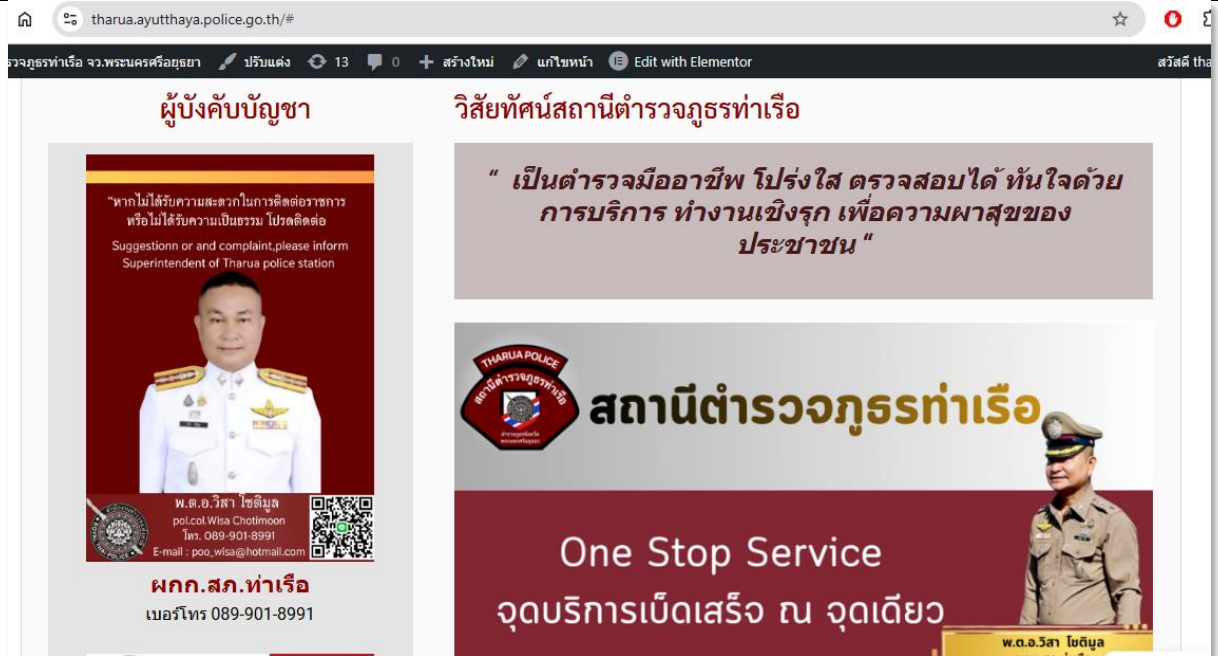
tharua.ayutthaya.police.go.th/#

รวจภูธรท่าเรือ จว.พระนครศรีอยุธยา ปรับแต่ง 13 0 สร้างใหม่ แก้ไขหน้า Edit with Elementor สวัสดี tha

ผู้บังคับบัญชา

"หากไม่ได้รับความสะดวกในการติดต่อราชการ หรือไม่ได้รับความเป็นธรรม โปรดติดต่อ

Suggestionn or and complaint,please inform Superintendent of Tharua police station

พ.ต.อ.วิสา โชติมูล
pol.col.Wisa Chotimoon
โทร. 089-901-8991
E-mail : poo_wisa@hotmail.com

ผกก.สภ.ท่าเรือ
เบอร์โทร 089-901-8991

วิสัยทัศน์สถานีตำรวจภูธรท่าเรือ

" เป็นตำรวจมืออาชีพ โปร่งใส ตรวจสอบได้ ทันใจด้วยการบริการ ทำงานเชิงรุก เพื่อความผาสุขของประชาชน "

THARUA POLICE
สถานีตำรวจภูธรท่าเรือ

สถานีตำรวจภูธรท่าเรือ

One Stop Service
จุดบริการเบ็ดเสร็จ ณ จุดเดียว

พ.ต.อ.วิสา โชติมูล